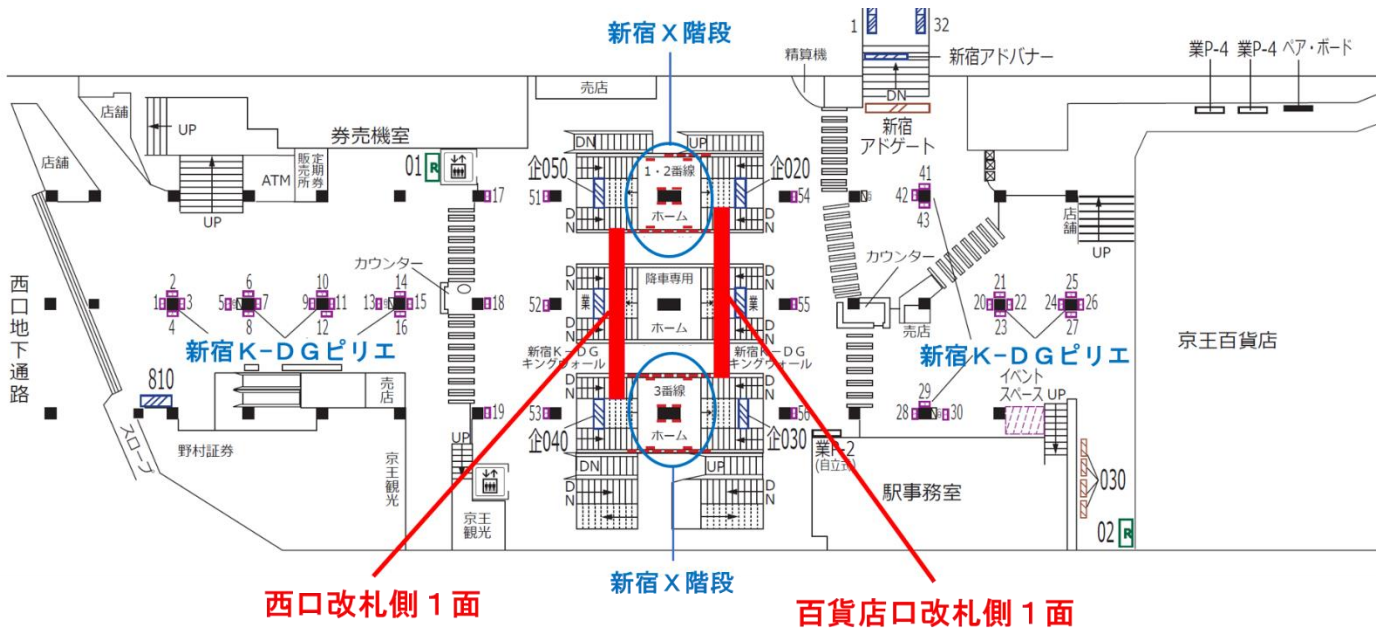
新宿Ｘ階段

1 32

精算機

新宿アドバナー

業P-4 業P-4 ペア・ボード

売店

店舗

UP

券売機室

DN

新宿アドゲート

店舗

販売所 定期券

ATM

UP

01 R

17

企050

51

DN

UP

1・2番線

ホーム

DN

企020

54

41

42

43

店舗

UP

西口地下通路

カウンター

2 1 3 4

6 5 7 8

10 9 11 12

14 13 15 16

18

DN

52

業

降車専用

ホーム

DN

55

カウンター

売店

21 20 22 23

25 24 26 27

京王百貨店

新宿Ｋ−ＤＧピリエ

新宿Ｋ−ＤＧキングウォール

新宿Ｋ−ＤＧキングウォール

新宿Ｋ−ＤＧピリエ

810

売店

3番線

ホーム

29

28 30

イベントスペース UP

スロープ

野村証券

19

53

企040

56

企030

業P-2 (自立)

京王観光

UP

DN

UP

駅事務室

030

京王観光

02 R

新宿Ｘ階段

西口改札側１面

百貨店口改札側１面